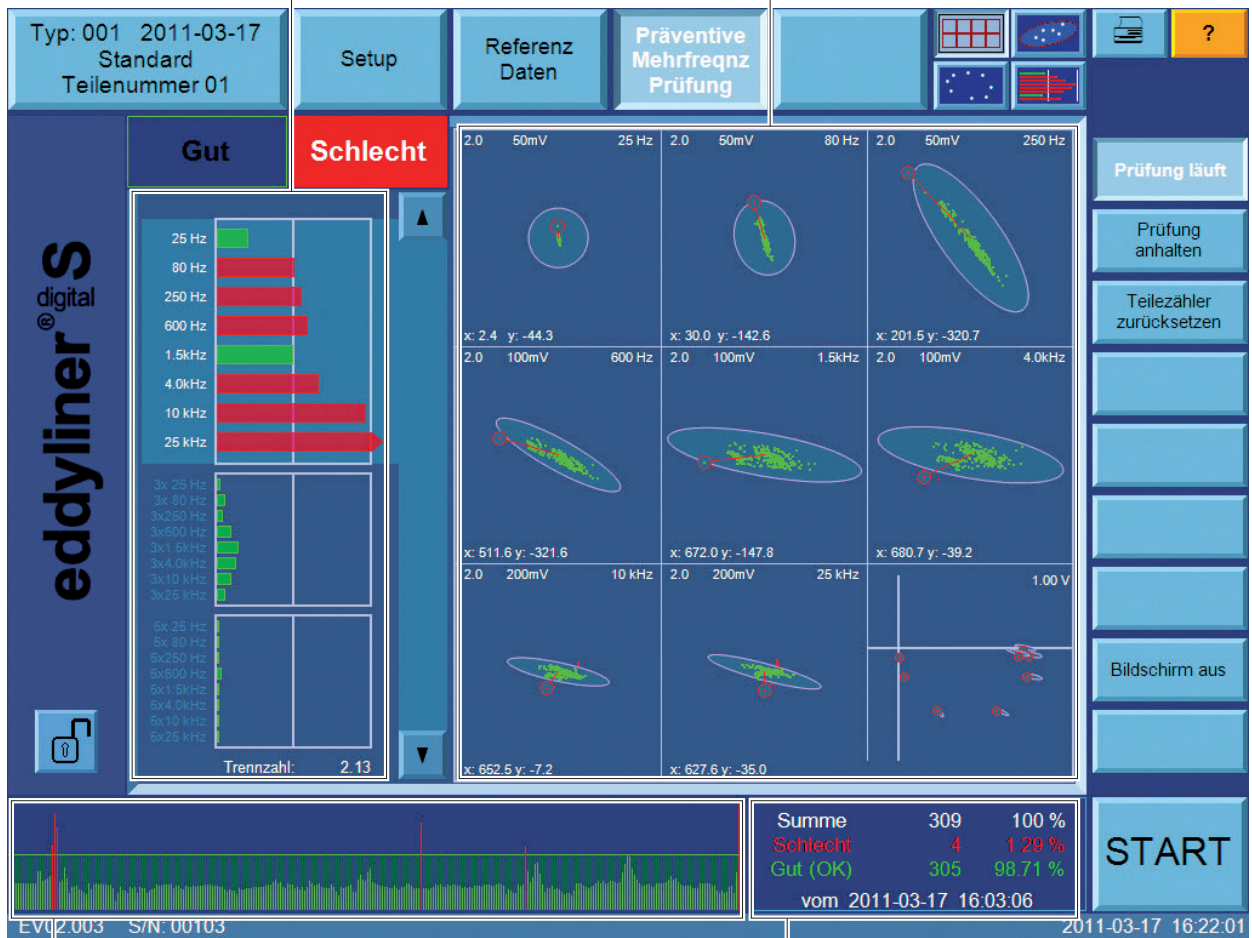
Typ: 001 2011-03-17
Standard
Teilenummer 01

Setup

Referenz Daten

Präventive Mehrfreqnz Prüfung

?

Gut

Schlecht

eddyliner® S digital

25 Hz
80 Hz
250 Hz
600 Hz
1.5kHz
4.0kHz
10 kHz
25 kHz

3x 25 Hz
3x 80 Hz
3x250 Hz
3x600 Hz
3x1.5kHz
3x4.0kHz
3x10 kHz
3x25 kHz

5x 25 Hz
5x 80 Hz
5x250 Hz
5x600 Hz
5x1.5kHz
5x4.0kHz
5x10 kHz
5x25 kHz

Trennzahl: 2.13

| 2.0 50mV 25 Hz | 2.0 50mV 80 Hz | 2.0 50mV 250 Hz |
|---|---|---|
| x: 2.4 y: -44.3 | x: 30.0 y: -142.6 | x: 201.5 y: -320.7 |
| 2.0 100mV 600 Hz | 2.0 100mV 1.5kHz | 2.0 100mV 4.0kHz |
| x: 511.6 y: -321.6 | x: 672.0 y: -147.8 | x: 680.7 y: -39.2 |
| 2.0 200mV 10 kHz | 2.0 200mV 25 kHz | 1.00 V |
| x: 652.5 y: -7.2 | x: 627.6 y: -35.0 | |

Prüfung läuft

Prüfung anhalten

Teilezähler zurücksetzen

Bildschirm aus

| Summe | 309 | 100 % |
|---|---|---|
| Schlecht | 4 | 1.29 % |
| Gut (OK) | 305 | 98.71 % |

vom 2011-03-17 16:03:06

START

EV02.003 S/N: 00103

2011-03-17 16:22:01